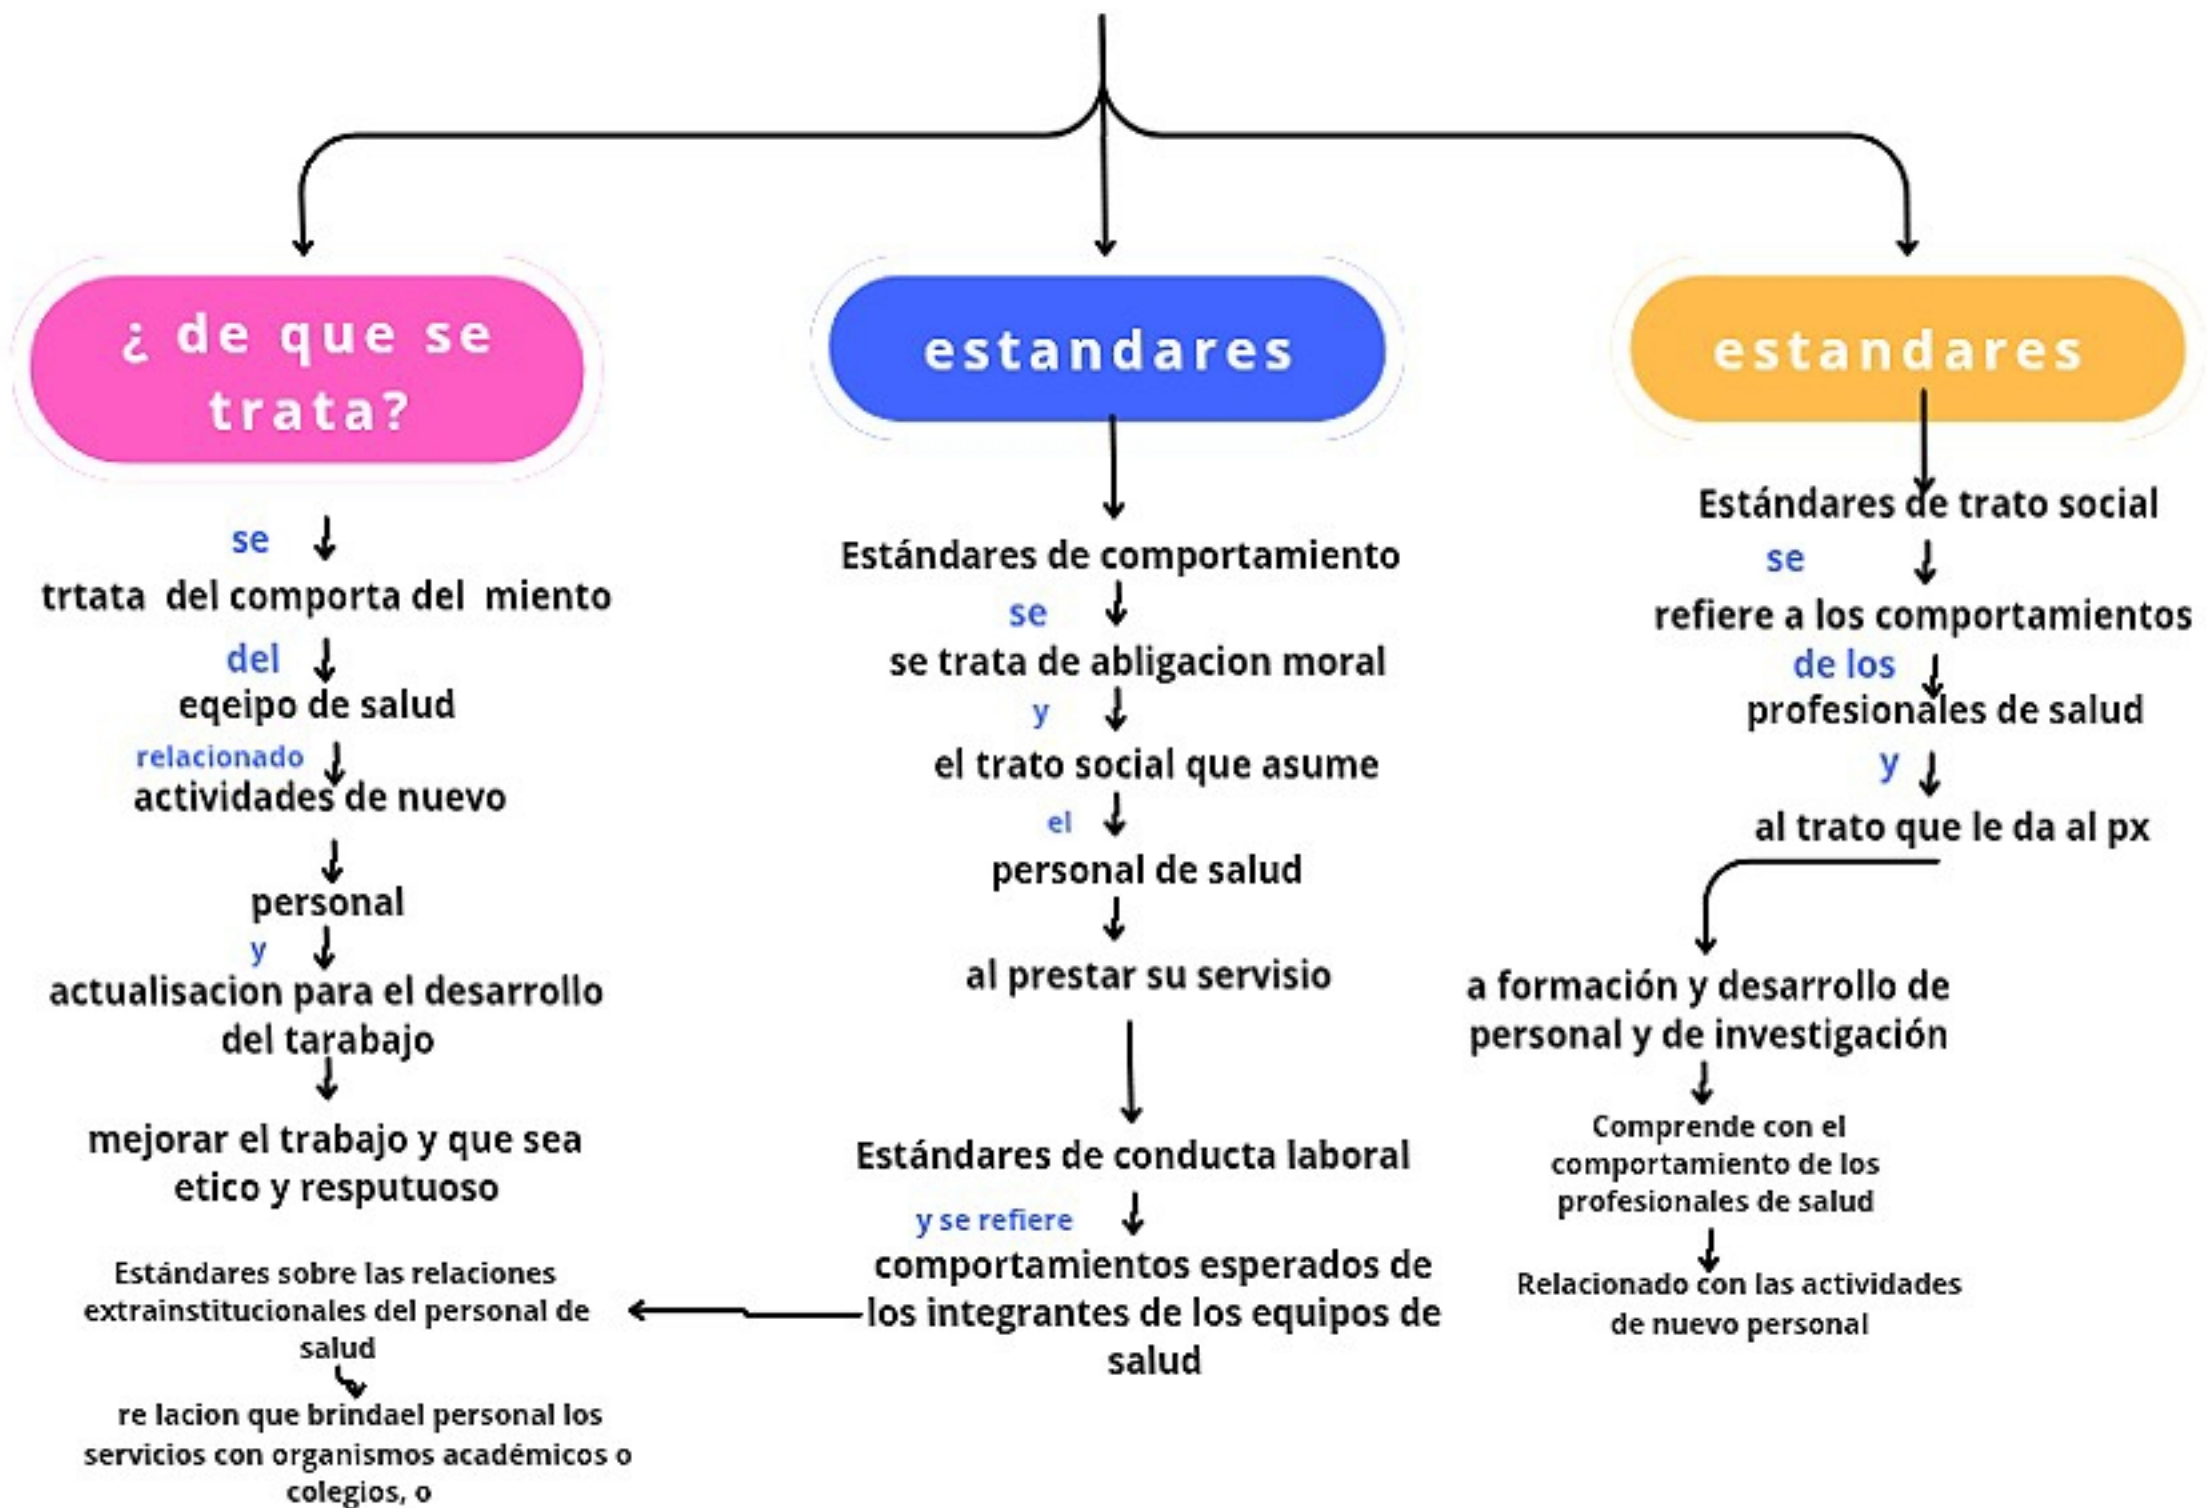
¿ de que se trata?

se

trtata del comporta del miento

del

eqeipo de salud

relacionado

actividades de nuevo

personal

y

actualisacion para el desarrollo del tarabajo

mejorar el trabajo y que sea etico y resputuoso

Estándares sobre las relaciones extrainstitucionales del personal de salud

re lacion que brindael personal los servicios con organismos académicos o colegios, o

estandares

Estándares de comportamiento

se

se trata de abligacion moral

y

el trato social que asume

el

personal de salud

al prestar su servisio

Estándares de conducta laboral

y se refiere

comportamientos esperados de los integrantes de los equipos de salud

estandares

Estándares de trato social

se

refiere a los comportamientos

de los

profesionales de salud

y

al trato que le da al px

a formación y desarrollo de personal y de investigación

Comprende con el comportamiento de los profesionales de salud

Relacionado con las actividades de nuevo personal